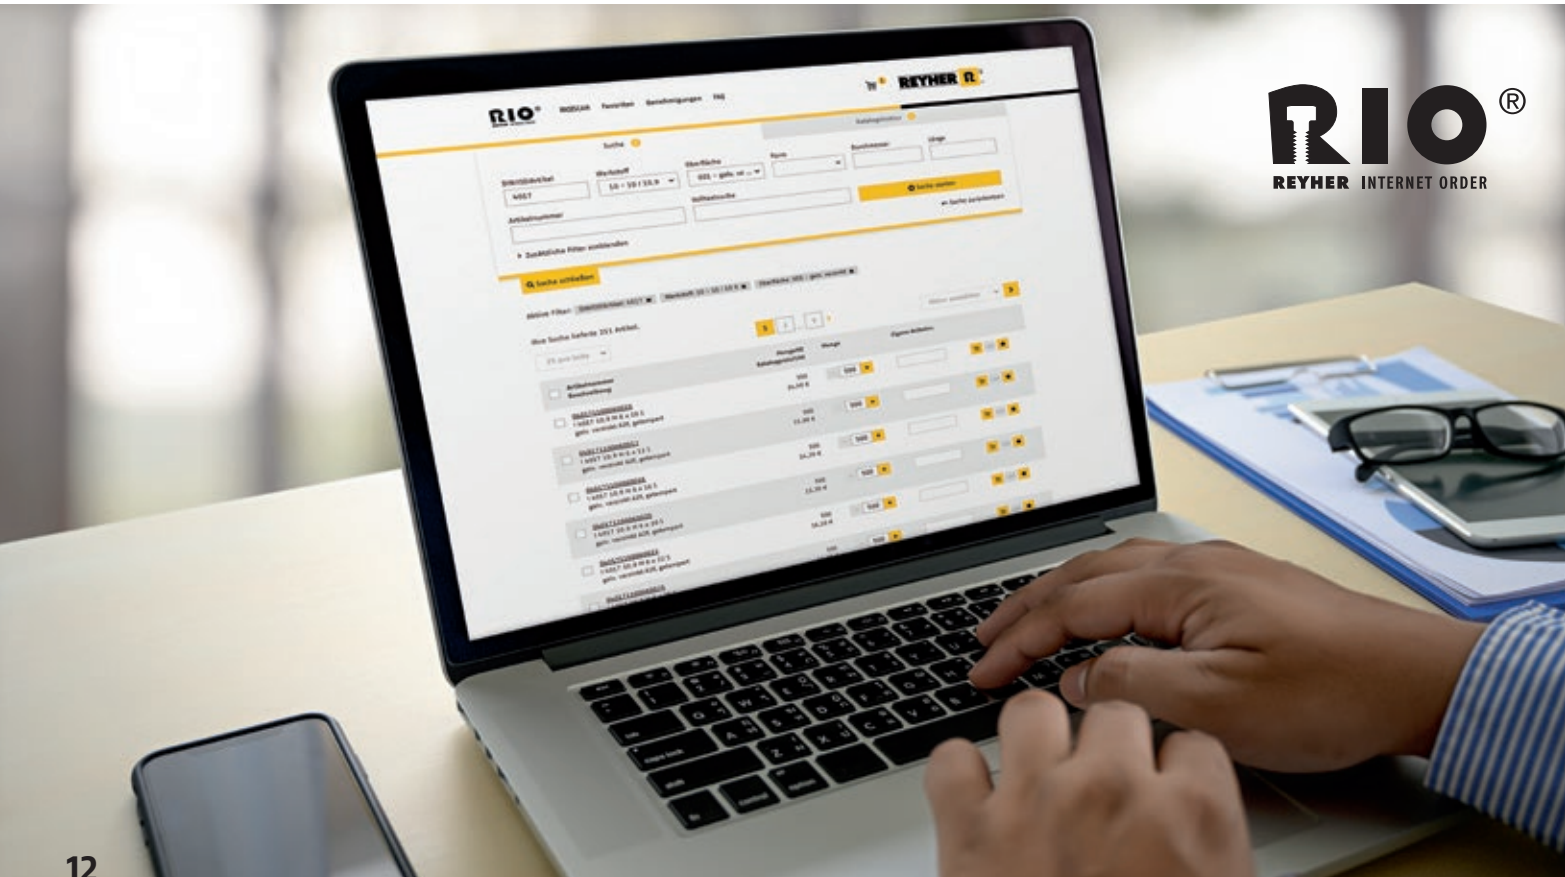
RIO®
REYHER INTERNET ORDER

RIO® RIOSCAN Favoriten Berechtigungen FAQ
REYHER R

Suche
DIN/ISO/EN-Titel
4017
Werkstoff
10 - 10 / 10.9
Oberfläche
Artikelnummer
Volltextsuche
Suche starten
Zusätzliche Filter einblenden
Suche schließen
Aktive Filter:
Ihre Suche lieferte 351 Artikel.
Artikelnummer
Bezeichnung
Menge
Eigene Artikelnr.

12